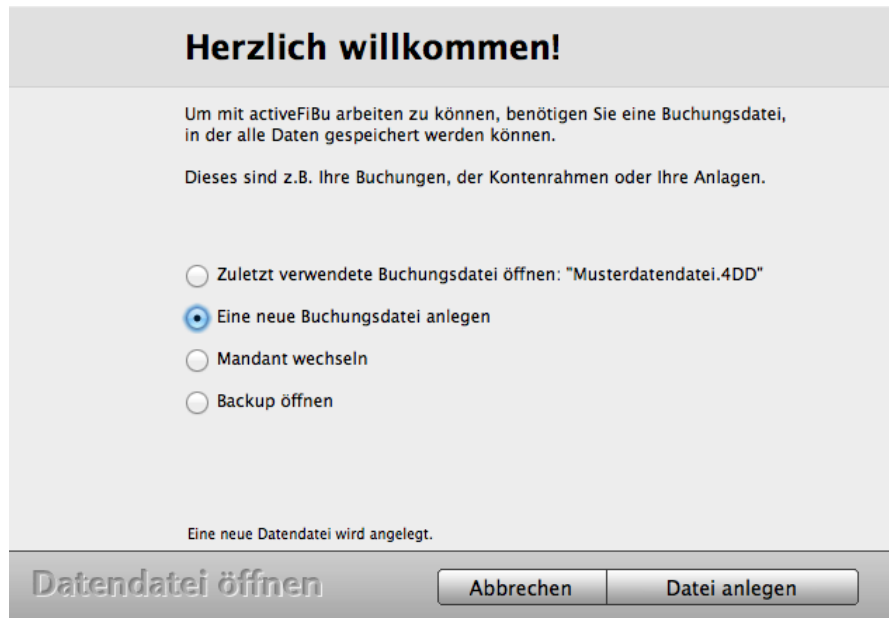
Herzlich willkommen!

Um mit activeFiBu arbeiten zu können, benötigen Sie eine Buchungsdatei, in der alle Daten gespeichert werden können.

Dieses sind z.B. Ihre Buchungen, der Kontenrahmen oder Ihre Anlagen.

Zuletzt verwendete Buchungsdatei öffnen: "Musterdatendatei.4DD"

Eine neue Buchungsdatei anlegen

Mandant wechseln

Backup öffnen

Eine neue Datendatei wird angelegt.

Datendatei öffnen

Abbrechen

Datei anlegen